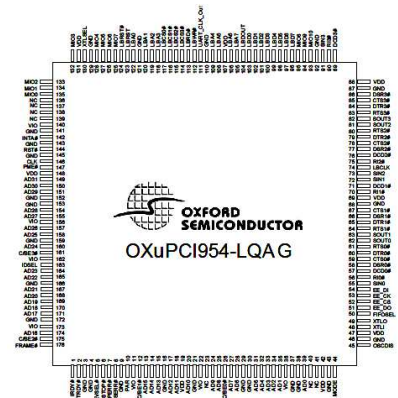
OXFORD SEMICONDUCTOR

OXuPCI954-LQAG

MIO2 133
MIO1 134
MIO0 135
NC 136
NC 137
NC 138
NC 139
VIO 140
INTA# 141
GND 142
RST# 143
GND 144
CLK 145
PME# 146
VDD 147
AD31 148
AD30 149
AD29 150
GND 151
AD28 152
AD27 153
VIO 154
AD26 155
AD25 156
GND 157
AD24 158
C/BE3# 159
VIO 160
IDSEL 161
AD23 162
AD22 163
GND 164
AD21 165
AD20 166
AD19 167
AD18 168
AD17 169
GND 170
VIO 171
AD16 172
C/BE2# 173
FRAME# 174

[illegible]